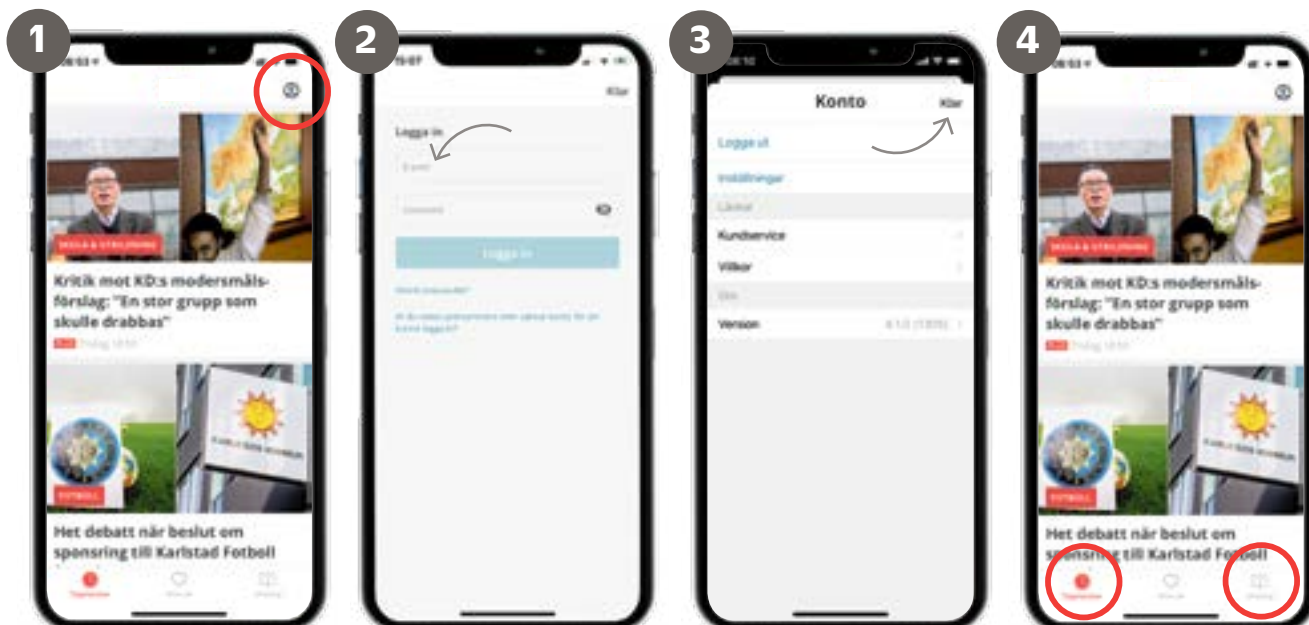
1

SKOLA & UTBILDNING

Kritik mot KD:s modersmålsförslag: "En stor grupp som skulle drabbas"

FOTBOLL

Het debatt när beslut om sponsring till Karlstad Fotboll

2

Klar

Logga in

E-post

Lösenord

Logga in

3

Konto

Klar

Logga ut

Inställningar

Kundservice

Villkor

Version

4

SKOLA & UTBILDNING

Kritik mot KD:s modersmålsförslag: "En stor grupp som skulle drabbas"

FOTBOLL

Het debatt när beslut om sponsring till Karlstad Fotboll